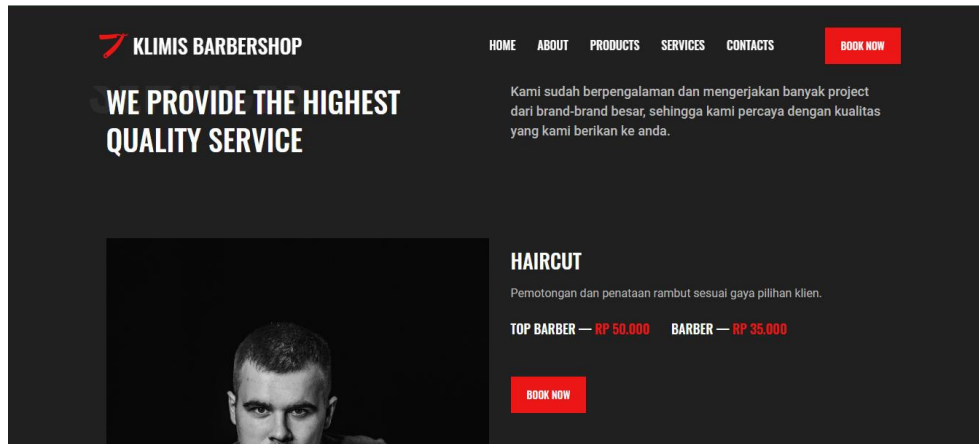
KLIMIS BARBERSHOP

HOME ABOUT PRODUCTS SERVICES CONTACTS BOOK NOW

WE PROVIDE THE HIGHEST QUALITY SERVICE

Kami sudah berpengalaman dan mengerjakan banyak project dari brand-brand besar, sehingga kami percaya dengan kualitas yang kami berikan ke anda.

HAIRCUT

Pemotongan dan penataan rambut sesuai gaya pilihan klien.

TOP BARBER — RP 50.000 BARBER — RP 35.000

BOOK NOW